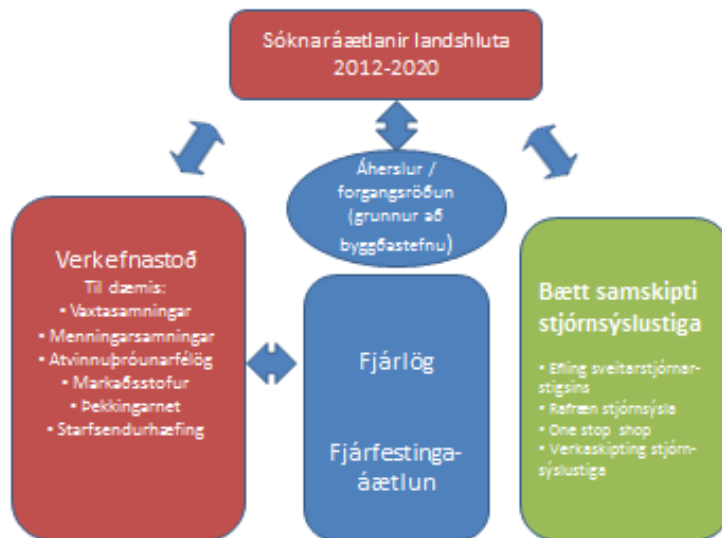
Sóknaráætlanir landshluta 2012-2020

Áherslur / forgangsröðun (grunnur að byggðastefnu)

Verkefnastoð
Til dæmis:
• Vaxtasamningar
• Menningarsamningar
• Atvinnuþróunarfélög
• Markaðsstofur
• Þekkingarnet
• Starfsendurhæfing

Fjárlög

Fjárfestinga-áætlun

Bætt samskipti stjórnsýslustiga

• Efling sveitarstjórnarstigsins
• Rafræn stjórnsýsla
• One stop shop
• Verkaskipting stjórnsýslustiga